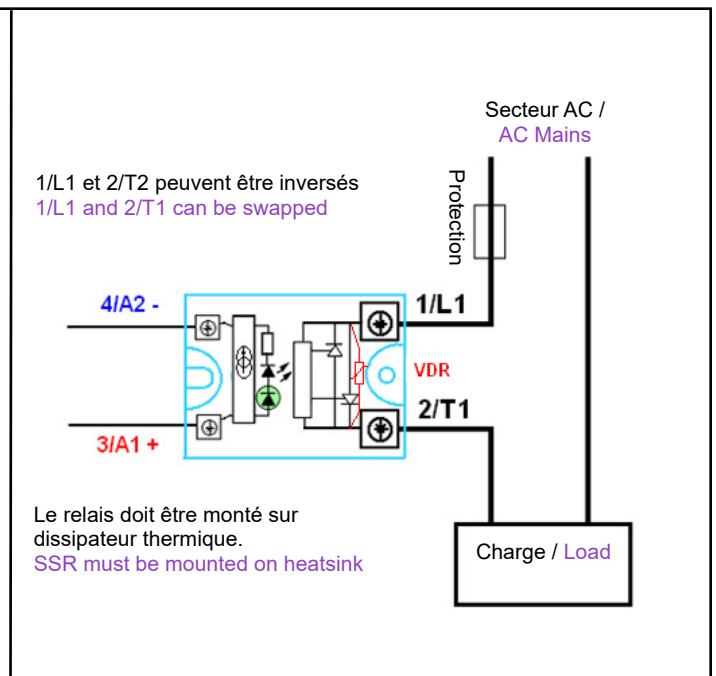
Secteur AC /
AC Mains

1/L1 et 2/T2 peuvent être inversés
1/L1 and 2/T1 can be swapped

Protection

4/A2 -

1/L1

VDR

2/T1

3/A1 +

Le relais doit être monté sur dissipateur thermique.
SSR must be mounted on heatsink

Charge / Load